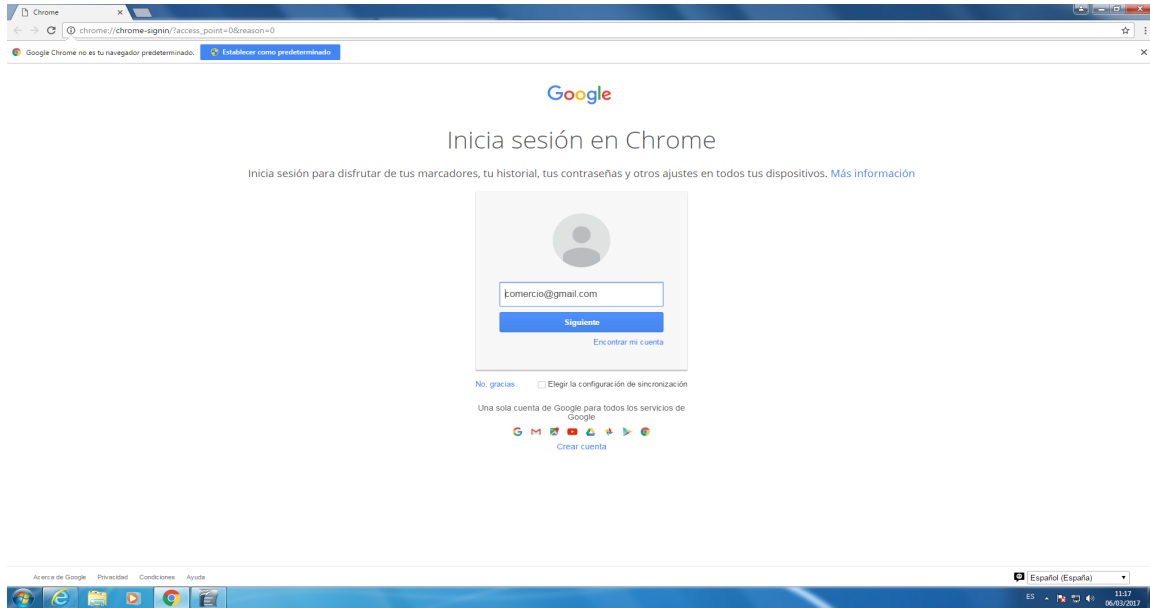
Chrome

chrome://chrome-signin/?access_point=0&reason=0

Google Chrome no es tu navegador predeterminado.
Establecer como predeterminado

Google

Inicia sesión en Chrome

Inicia sesión para disfrutar de tus marcadores, tu historial, tus contraseñas y otros ajustes en todos tus dispositivos. Más información

comercio@gmail.com

Siguiente

Encontrar mi cuenta

No, gracias.
Elegir la configuración de sincronización

Una sola cuenta de Google para todos los servicios de Google

Crear cuenta

Acerca de Google Privacidad Condiciones Ayuda

Español (España)

ES
11:17
06/03/2017